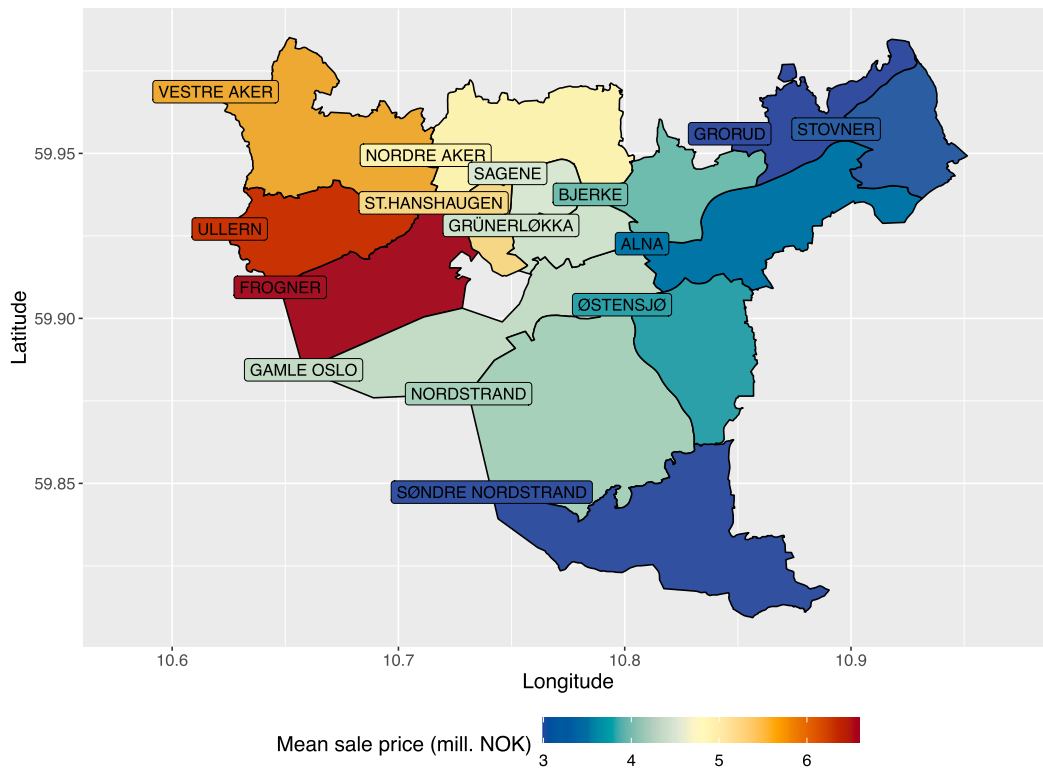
VESTRE AKER
NORDRE AKER
SAGENE
GRORUD
STOVNER
BJERKE
ST.HANSHAUGEN
ULLERN
GRÜNERLØKKA
ALNA
FROGNER
ØSTENSJØ
GAMLE OSLO
NORDSTRAND
SØNDRE NORDSTRAND

Latitude
59.95
59.90
59.85

Longitude
10.6
10.7
10.8
10.9

Mean sale price (mill. NOK)
3
4
5
6